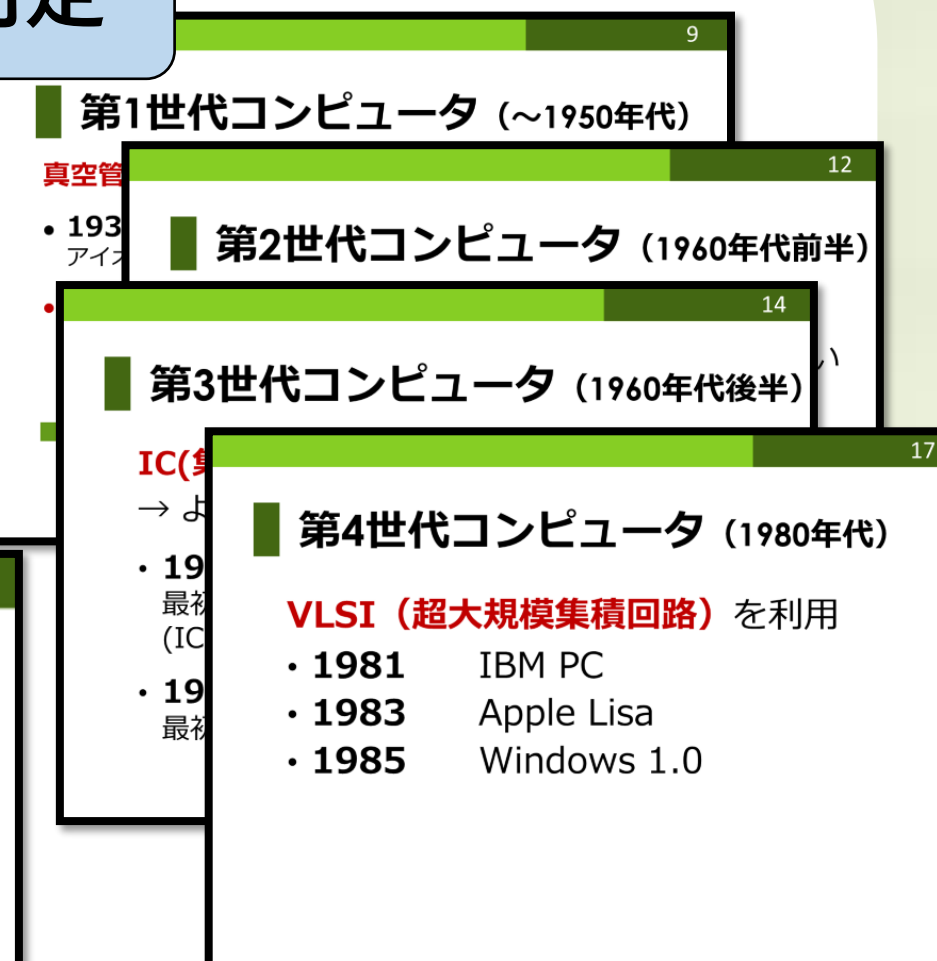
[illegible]定

9

第1世代コンピュータ（～1950年代）

真空管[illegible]

• 193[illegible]
アイ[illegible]

12

第2世代コンピュータ（1960年代前半）

14

第3世代コンピュータ（1960年代後半）

IC([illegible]
→ よ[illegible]

• 19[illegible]
最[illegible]
(IC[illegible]

• 19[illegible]
最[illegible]

17

第4世代コンピュータ（1980年代）

VLSI（超大規模集積回路）を利用
• 1981 IBM PC
• 1983 Apple Lisa
• 1985 Windows 1.0